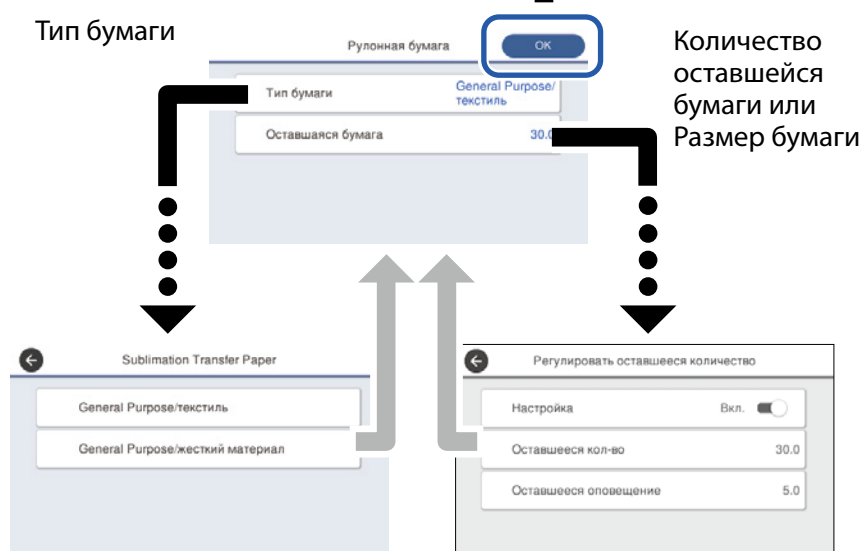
Тип бумаги

Рулонная бумага

OK

Количество оставшейся бумаги или Размер бумаги

Тип бумаги General Purpose/текстиль

Оставшаяся бумага 30.0

Sublimation Transfer Paper

General Purpose/текстиль

General Purpose/жесткий материал

Регулировать оставшееся количество

Настройка Вкл.

Оставшееся кол-во 30.0

Оставшееся оповещение 5.0